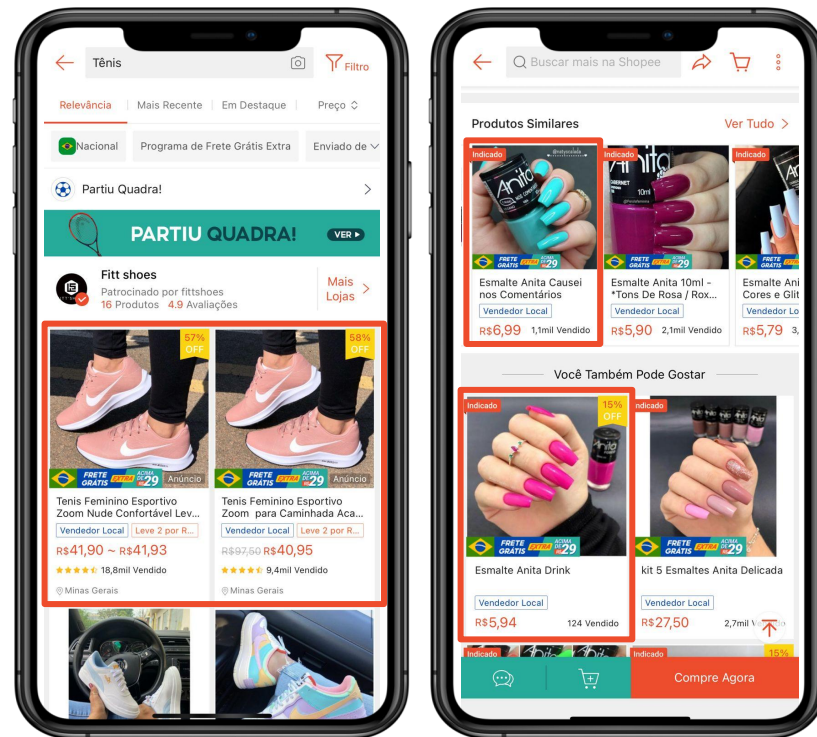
Tênis

Filtro

Relevância | Mais Recente | Em Destaque | Preço

Nacional | Programa de Frete Grátis Extra | Enviado de

Partiu Quadra!

PARTIU QUADRA! VER

Fitt shoes
Patrocinado por fittshoes
16 Produtos 4.9 Avaliações

Mais Lojas

57% OFF

58% OFF

FRETE GRÁTIS EXTRA ACIMA DE R$29 Anúncio

FRETE GRÁTIS EXTRA ACIMA DE R$29 Anúncio

Tenis Feminino Esportivo Zoom Nude Confortável Lev...
Vendedor Local | Leve 2 por R...
R$41,90 ~ R$41,93
18,8mil Vendido
Minas Gerais

Tenis Feminino Esportivo Zoom para Caminhada Aca...
Vendedor Local | Leve 2 por R...
R$97,50 R$40,95
9,4mil Vendido
Minas Gerais

Buscar mais na Shopee

Produtos Similares
Ver Tudo

Indicado
Anita
FRETE GRÁTIS EXTRA ACIMA DE R$29
Esmalte Anita Causei nos Comentários
Vendedor Local
R$6,99 1,1mil Vendido

Indicado
Anita
FRETE GRÁTIS EXTRA ACIMA DE R$29
Esmalte Anita 10ml - *Tons De Rosa / Rox...
Vendedor Local
R$5,90 2,1mil Vendido

Indicado
FRETE GRÁTIS
Esmalte Ani Cores e Glit
Vendedor Lo
R$5,79 3,

Você Também Pode Gostar

Indicado
15% OFF
FRETE GRÁTIS EXTRA ACIMA DE R$29
Esmalte Anita Drink
Vendedor Local
R$5,94 124 Vendido

Indicado
FRETE GRÁTIS EXTRA ACIMA DE R$29
kit 5 Esmaltes Anita Delicada
Vendedor Local
R$27,50 2,7mil V

Indicado
Indicado
15%

Compre Agora